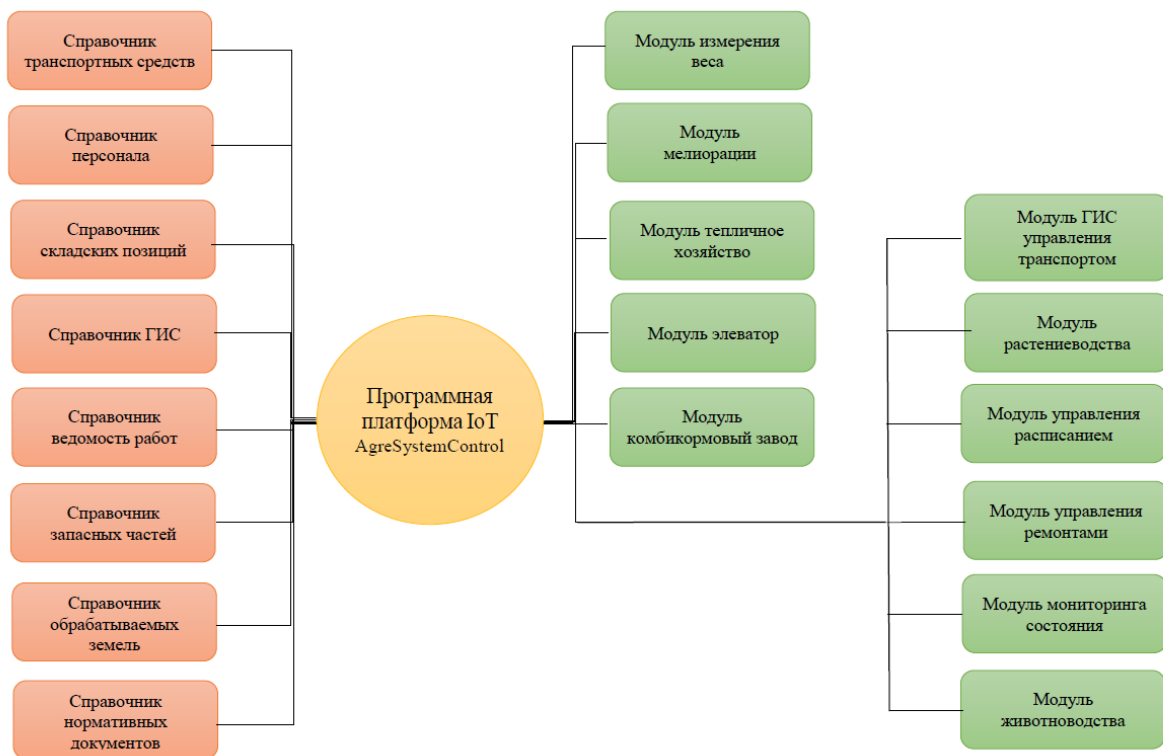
Справочник транспортных средств

Справочник персонала

Справочник складских позиций

Справочник ГИС

Справочник ведомость работ

Справочник запасных частей

Справочник обрабатываемых земель

Справочник нормативных документов

Программная платформа IoT AgreSystemControl

Модуль измерения веса

Модуль мелиорации

Модуль тепличное хозяйство

Модуль элеватор

Модуль комбикормовый завод

Модуль ГИС управления транспортом

Модуль растениеводства

Модуль управления расписанием

Модуль управления ремонтами

Модуль мониторинга состояния

Модуль животноводства